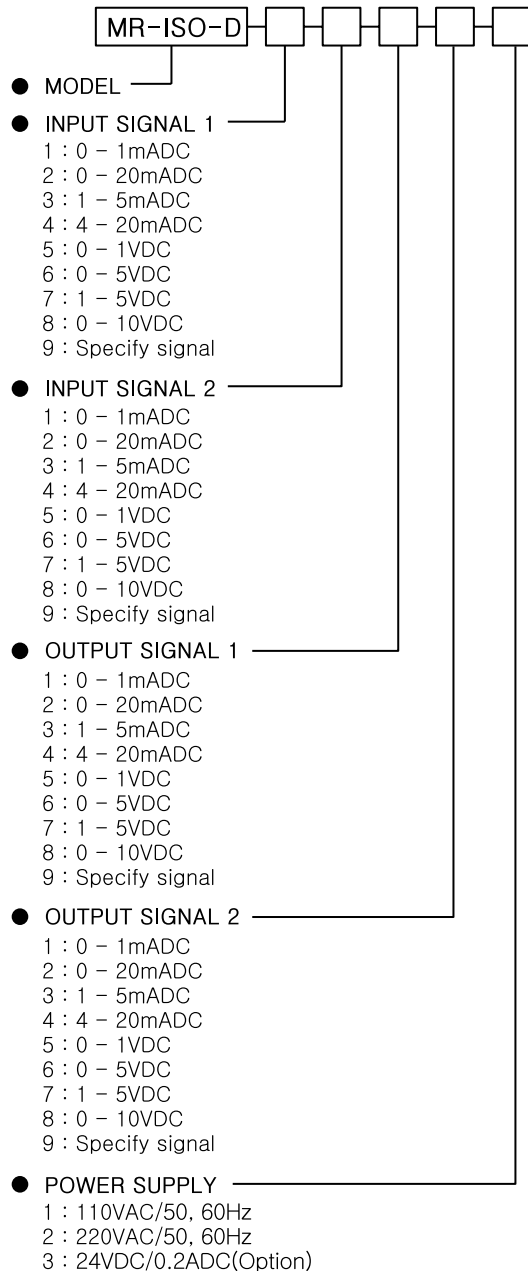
MR-ISO-D

● MODEL

● INPUT SIGNAL 1
1 : 0 – 1mADC
2 : 0 – 20mADC
3 : 1 – 5mADC
4 : 4 – 20mADC
5 : 0 – 1VDC
6 : 0 – 5VDC
7 : 1 – 5VDC
8 : 0 – 10VDC
9 : Specify signal

● INPUT SIGNAL 2
1 : 0 – 1mADC
2 : 0 – 20mADC
3 : 1 – 5mADC
4 : 4 – 20mADC
5 : 0 – 1VDC
6 : 0 – 5VDC
7 : 1 – 5VDC
8 : 0 – 10VDC
9 : Specify signal

● OUTPUT SIGNAL 1
1 : 0 – 1mADC
2 : 0 – 20mADC
3 : 1 – 5mADC
4 : 4 – 20mADC
5 : 0 – 1VDC
6 : 0 – 5VDC
7 : 1 – 5VDC
8 : 0 – 10VDC
9 : Specify signal

● OUTPUT SIGNAL 2
1 : 0 – 1mADC
2 : 0 – 20mADC
3 : 1 – 5mADC
4 : 4 – 20mADC
5 : 0 – 1VDC
6 : 0 – 5VDC
7 : 1 – 5VDC
8 : 0 – 10VDC
9 : Specify signal

● POWER SUPPLY
1 : 110VAC/50, 60Hz
2 : 220VAC/50, 60Hz
3 : 24VDC/0.2ADC(Option)